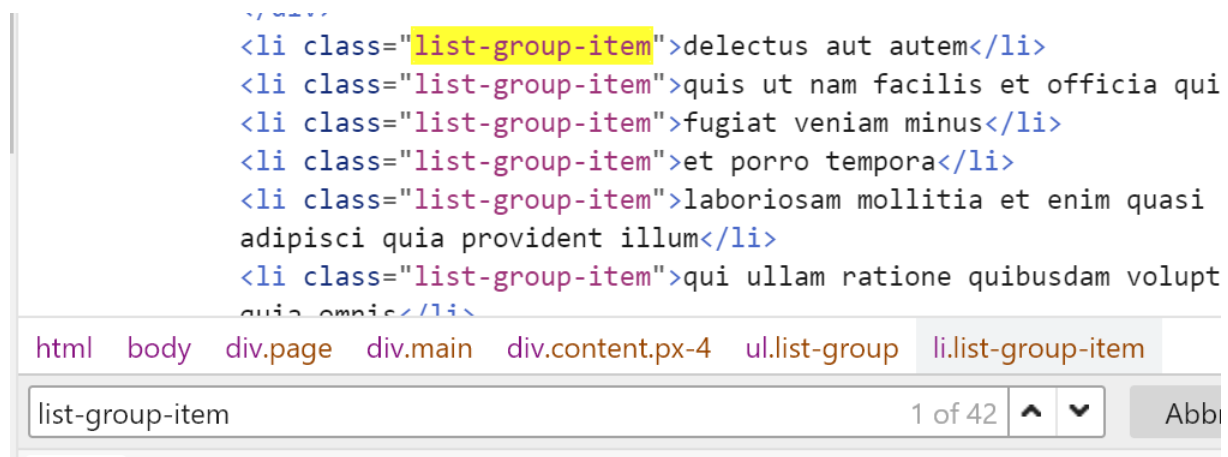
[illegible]
<li class="list-group-item">delectus aut autem</li>
<li class="list-group-item">quis ut nam facilis et officia qui
<li class="list-group-item">fugiat veniam minus</li>
<li class="list-group-item">et porro tempora</li>
<li class="list-group-item">laboriosam mollitia et enim quasi adipisci quia provident illum</li>
<li class="list-group-item">qui ullam ratione quibusdam volupt
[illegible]

html body div.page div.main div.content.px-4 ul.list-group li.list-group-item

list-group-item 1 of 42 Abb